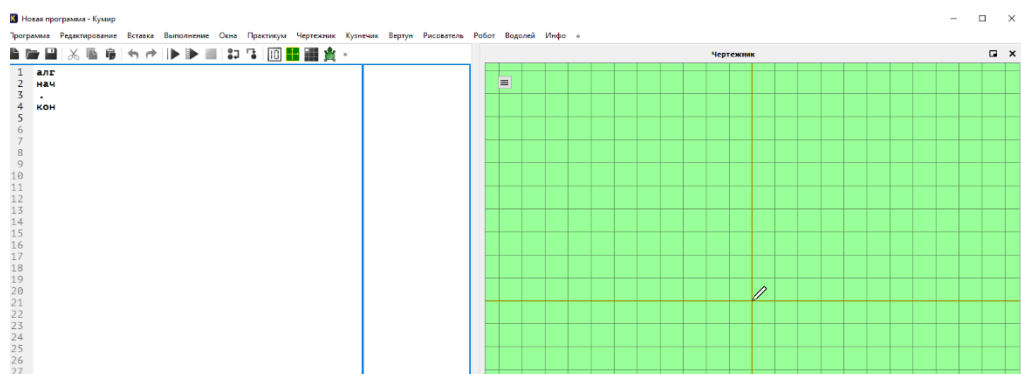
Новая программа - Кумир

Программа Редактирование Вставка Выполнение Окна Практикум Чертежник Кузнечик Вертун Рисователь Робот Водолей Инфо »

1 алг
2 нач
3 .
4 кон
5
6
7
8
9
10
11
12
13
14
15
16
17
18
19
20
21
22
23
24
25
26
27

Чертежник